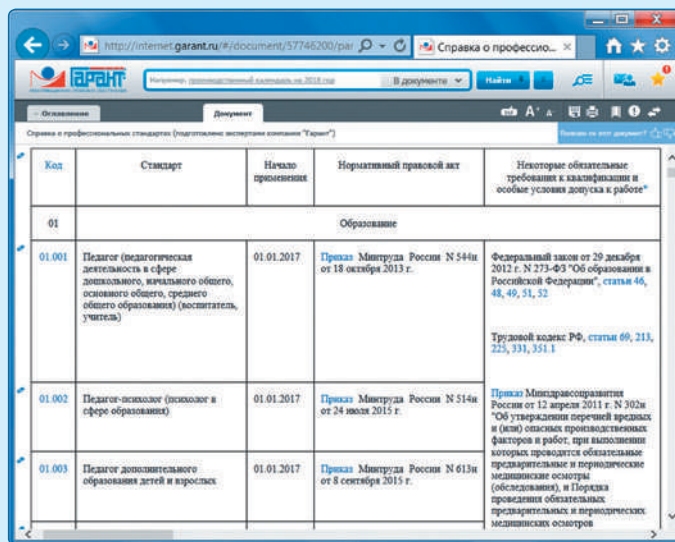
http://internet.garant.ru/#/document/57746200/par
Справка о профессио...

ГАРАНТ
Например: производственный календарь на 2016 год
В документе
Найти

Оглавление
Документ

Справка о профессиональных стандартах (подготовлено экспертами компании "Гарант")
Помогло ли этот документ?

| Код | Стандарт | Начало применения | Нормативный правовой акт | Некоторые обязательные требования к квалификации и особые условия допуска к работе* |
|---|---|---|---|---|
| 01 | Образование | | | |
| 01.001 | Педагог (педагогическая деятельность в сфере дошкольного, начального общего, основного общего, среднего общего образования) (воспитатель, учитель) | 01.01.2017 | Приказ Минтруда России N 544н от 18 октября 2013 г. | Федеральный закон от 29 декабря 2012 г. N 273-ФЗ "Об образовании в Российской Федерации", статьи 46, 48, 49, 51, 52<br><br>Трудовой кодекс РФ, статьи 69, 213, 225, 331, 351.1 |
| 01.002 | Педагог-психолог (психолог в сфере образования) | 01.01.2017 | Приказ Минтруда России N 514н от 24 июля 2015 г. | Приказ Минздравсоцразвития России от 12 апреля 2011 г. N 302н "Об утверждении перечней вредных и (или) опасных производственных факторов и работ, при выполнении которых проводятся обязательные предварительные и периодические медицинские осмотры (обследования), и Порядка проведения обязательных предварительных и периодических медицинских осмотров |
| 01.003 | Педагог дополнительного образования детей и взрослых | 01.01.2017 | Приказ Минтруда России N 613н от 8 сентября 2015 г. | |